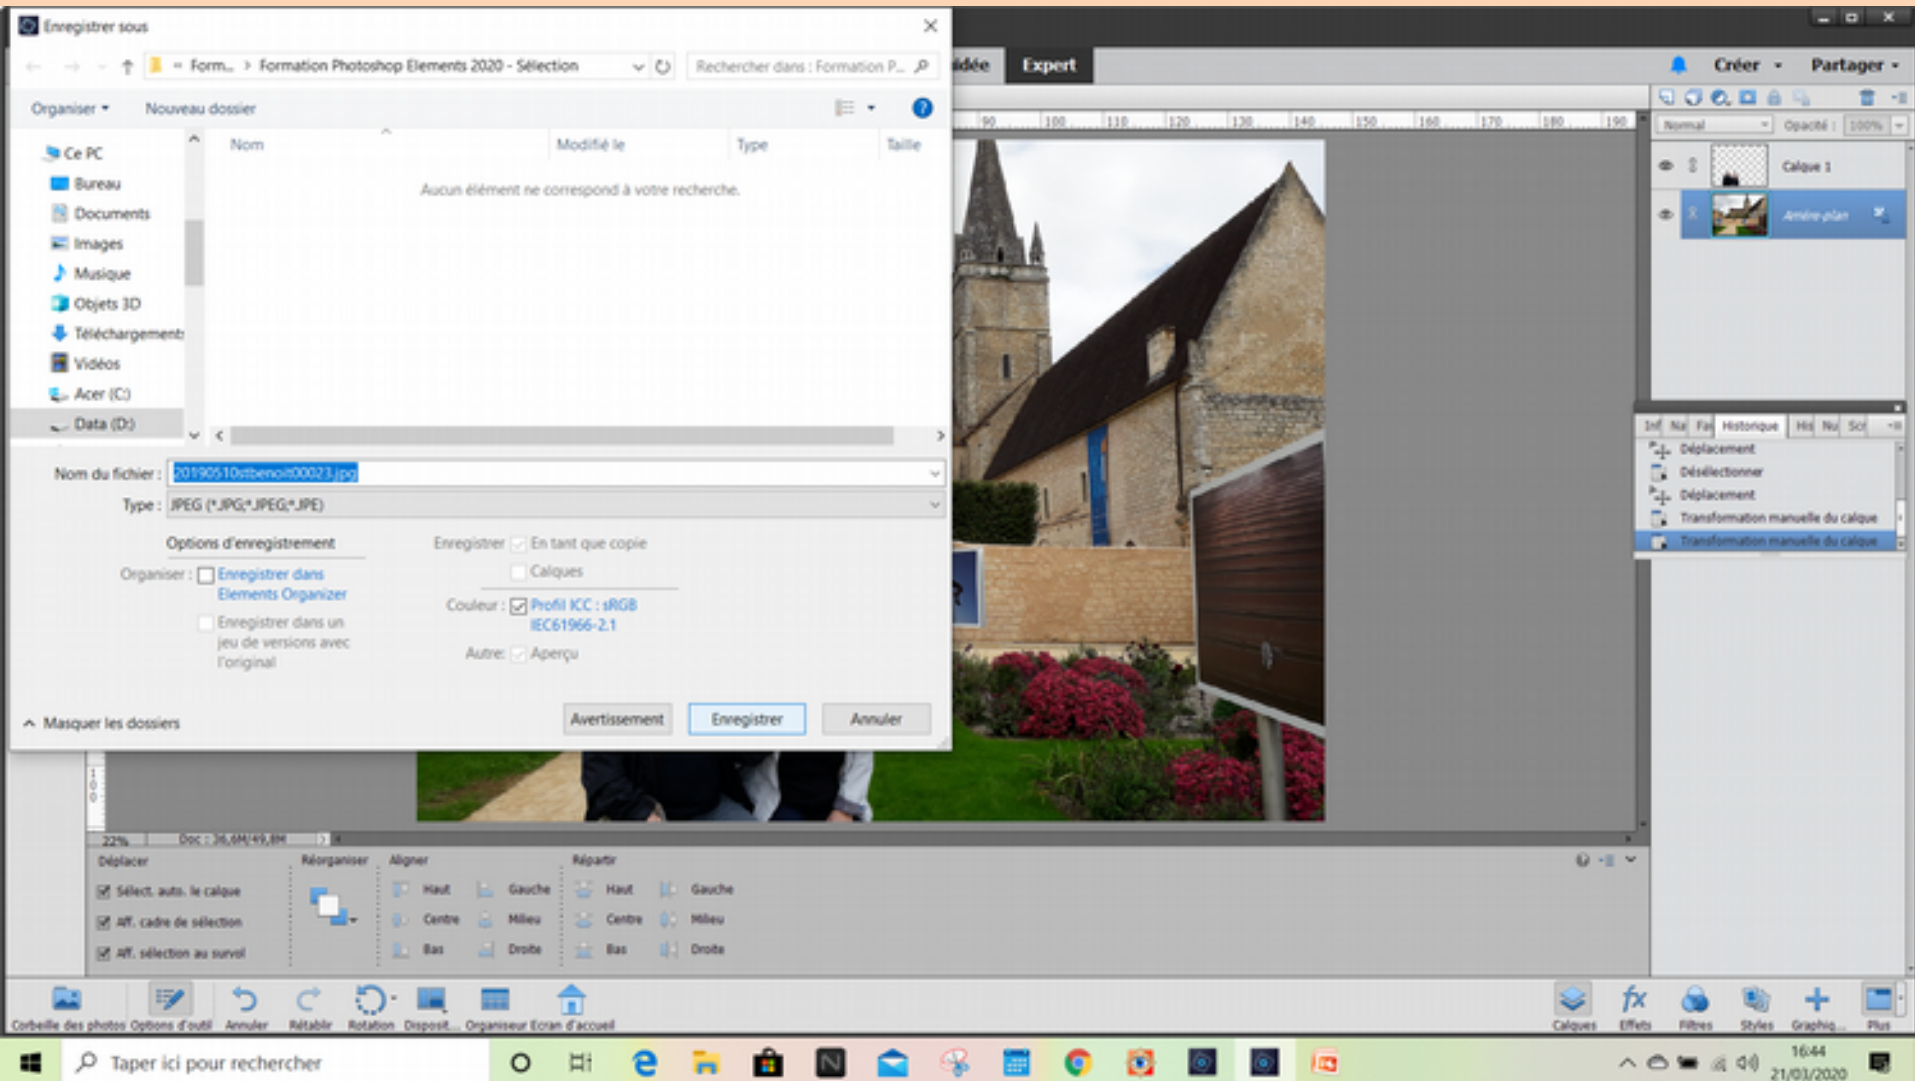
Enregistrer sous

Form... > Formation Photoshop Elements 2020 - Sélection

Rechercher dans : Formation P...

Organiser ▾ Nouveau dossier

Ce PC
Bureau
Documents
Images
Musique
Objets 3D
Téléchargements
Vidéos
Acer (C:)
Data (D:)

| Nom | Modifié le | Type | Taille |
|---|---|---|---|

Aucun élément ne correspond à votre recherche.

Nom du fichier : 20190510stbenoit00023.jpg

Type : JPEG (*.JPG;*.JPEG;*.JPE)

Options d'enregistrement

Organiser : Enregistrer dans Elements Organizer

Enregistrer dans un jeu de versions avec l'original

Enregistrer : En tant que copie

Calques

Couleur : Profil ICC : sRGB IEC61966-2.1

Autre : Aperçu

Masquer les dossiers

Avertissement Enregistrer Annuler

idée Expert

Créer ▾ Partager ▾

Normal Opacité : 100%

Calque 1

Arrière-plan

Historique

Déplacement
Désélectionner
Déplacement
Transformation manuelle du calque
Transformation manuelle du calque

22% Doc : 36,6M/49,8M

Déplacer
Sélect. auto. le calque
Aff. cadre de sélection
Aff. sélection au survol

Réorganiser

Aligner
Haut Gauche
Centre Milieu
Bas Droite

Répartir
Haut Gauche
Centre Milieu
Bas Droite

Corbeille des photos Options d'outil Annuler Rétablir Rotation Disposit... Organiseur Ecran d'accueil

Calques Effets Filtres Styles Graphiq... Plus

Taper ici pour rechercher

16:44
21/03/2020